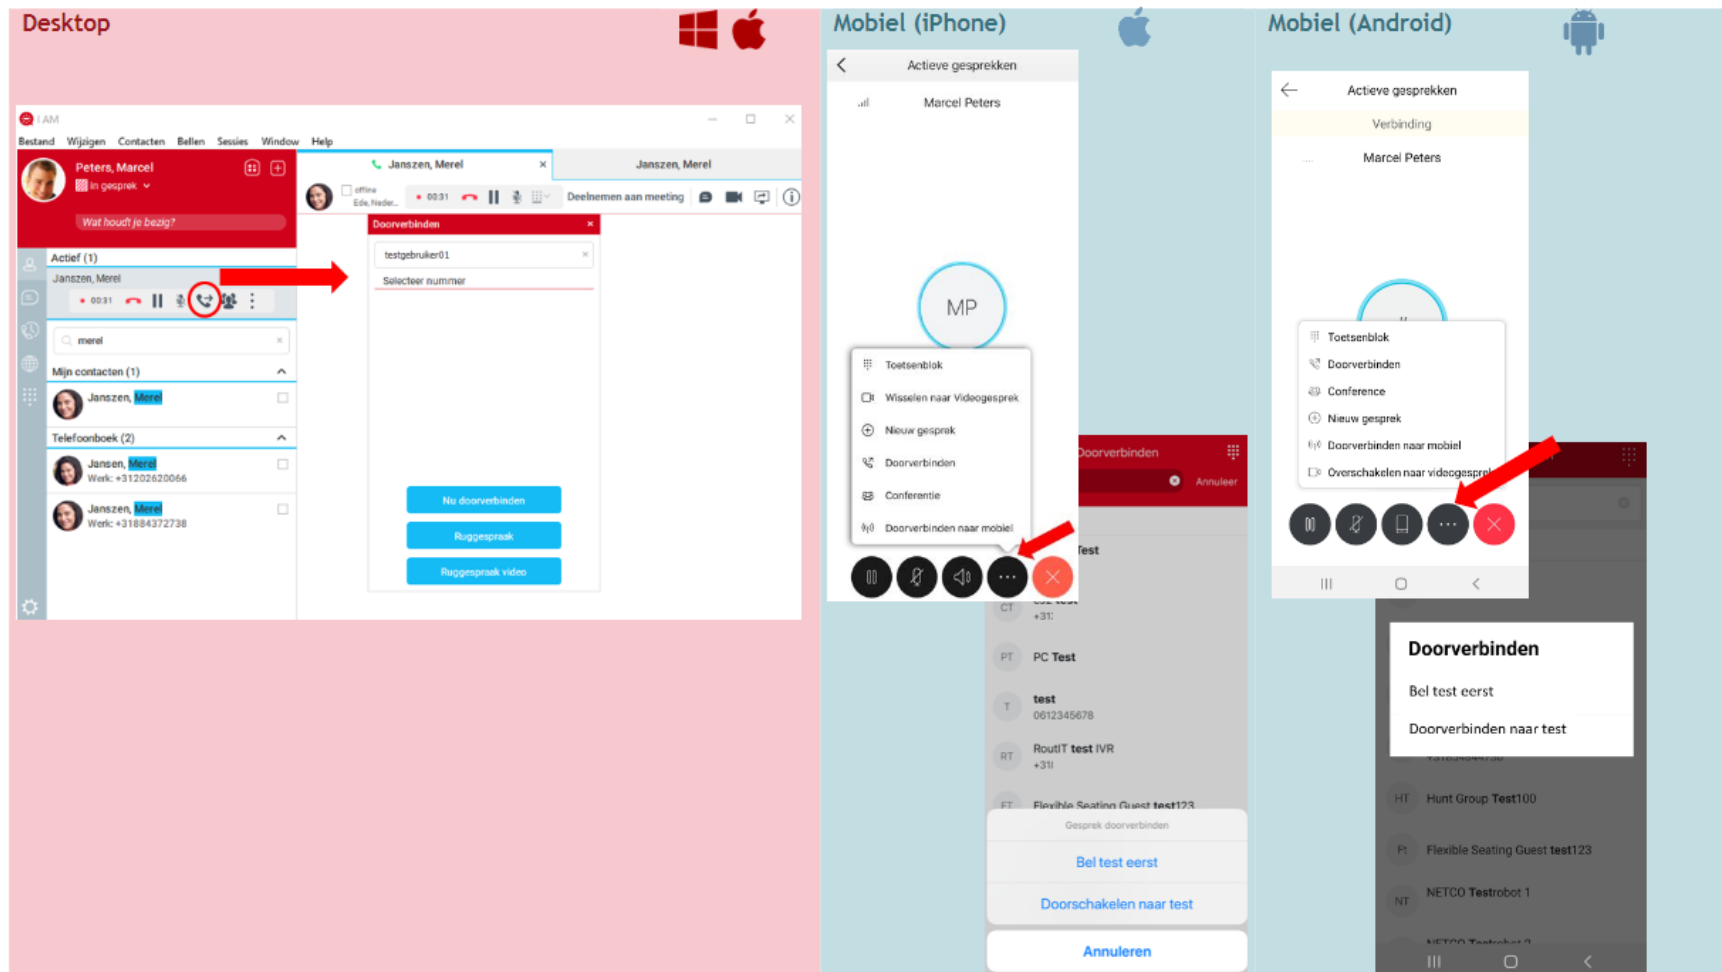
Desktop

I AM
Bestand Wijzigen Contacten Bellen Sessies Window Help
Peters, Marcel
In gesprek
Wat houdt je bezig?
Actief (1)
Janszen, Merel
00:31
merel
Mijn contacten (1)
Janszen, Merel
Telefoonboek (2)
Jansen, Merel
Werk: +31202620066
Janszen, Merel
Werk: +31884372738

Janszen, Merel
Janszen, Merel
offline
Ede, Neder...
00:31
Deelnemen aan meeting
Doorverbinden
testgebruiker01
Selecteer nummer
Nu doorverbinden
Ruggespraak
Ruggespraak video

Mobiel (iPhone)

Actieve gesprekken
Marcel Peters
MP
Toetsenblok
Wisselen naar Videogesprek
Nieuw gesprek
Doorverbinden
Conferentie
Doorverbinden naar mobiel
Doorverbinden
Annuleer
Test
+31
PC Test
test
0612345678
RoutIT test IVR
+31
Flexible Seating Guest test123
Gesprek doorverbinden
Bel test eerst
Doorschakelen naar test
Annuleren

Mobiel (Android)

Actieve gesprekken
Verbinding
Marcel Peters
Toetsenblok
Doorverbinden
Conference
Nieuw gesprek
Doorverbinden naar mobiel
Overschakelen naar videogespr
Doorverbinden
Bel test eerst
Doorverbinden naar test
Hunt Group Test100
Flexible Seating Guest test123
NETCO Testrobot 1